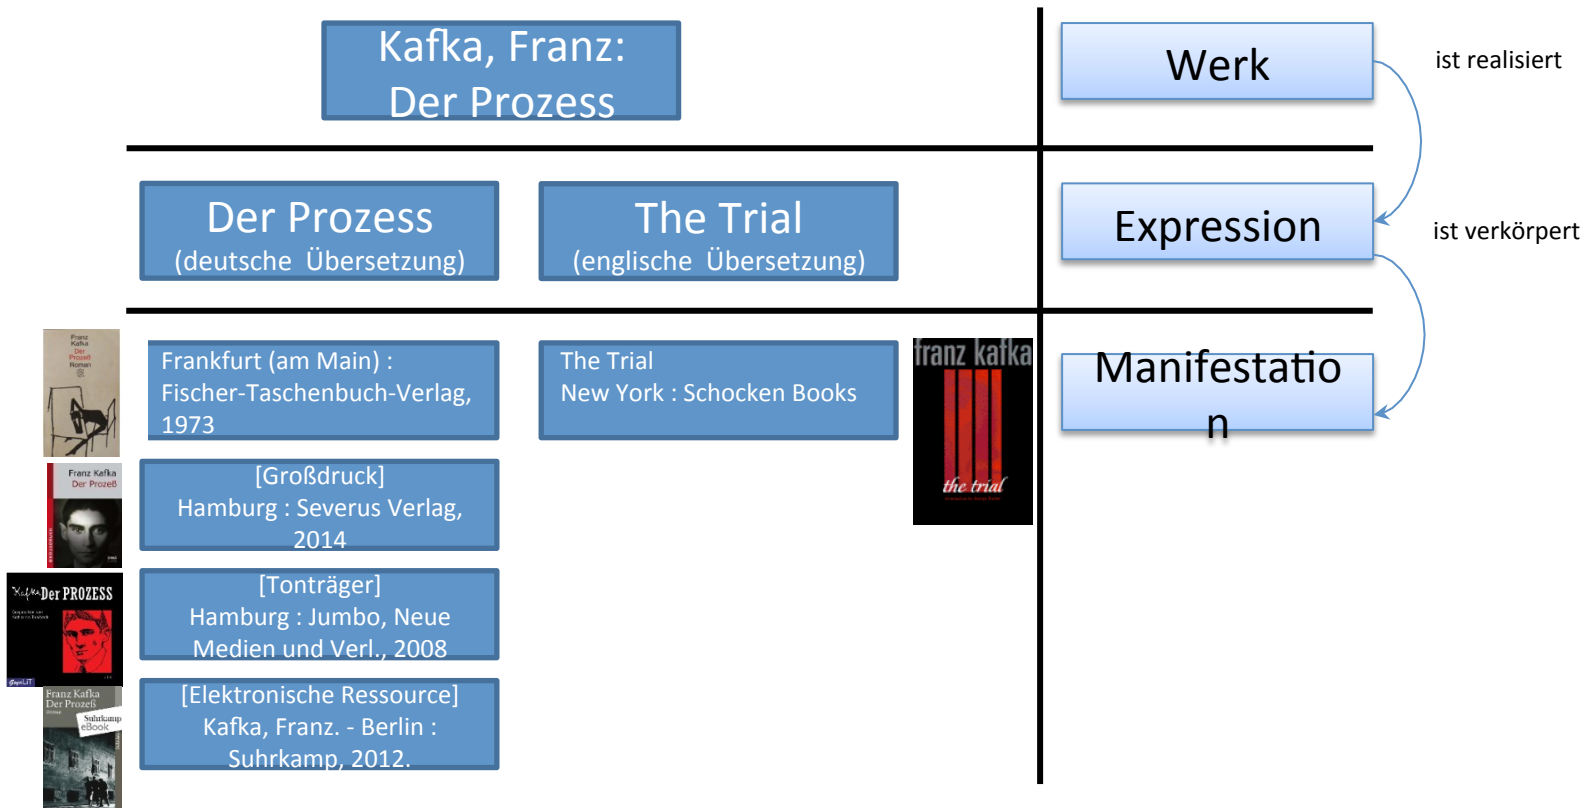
Kafka, Franz:
Der Prozess

Werk

ist realisiert

Der Prozess
(deutsche Übersetzung)

The Trial
(englische Übersetzung)

Expression

ist verkörpert

Franz Kafka Der Prozeß Roman

Frankfurt (am Main) : Fischer-Taschenbuch-Verlag, 1973

The Trial
New York : Schocken Books

franz kafka
the trial

Manifestatio
n

Franz Kafka Der Prozeß

[Großdruck]
Hamburg : Severus Verlag, 2014

Kafka Der PROZESS

[Tonträger]
Hamburg : Jumbo, Neue Medien und Verl., 2008

Franz Kafka Der Prozeß
Suhrkamp eBook

[Elektronische Ressource]
Kafka, Franz. - Berlin : Suhrkamp, 2012.